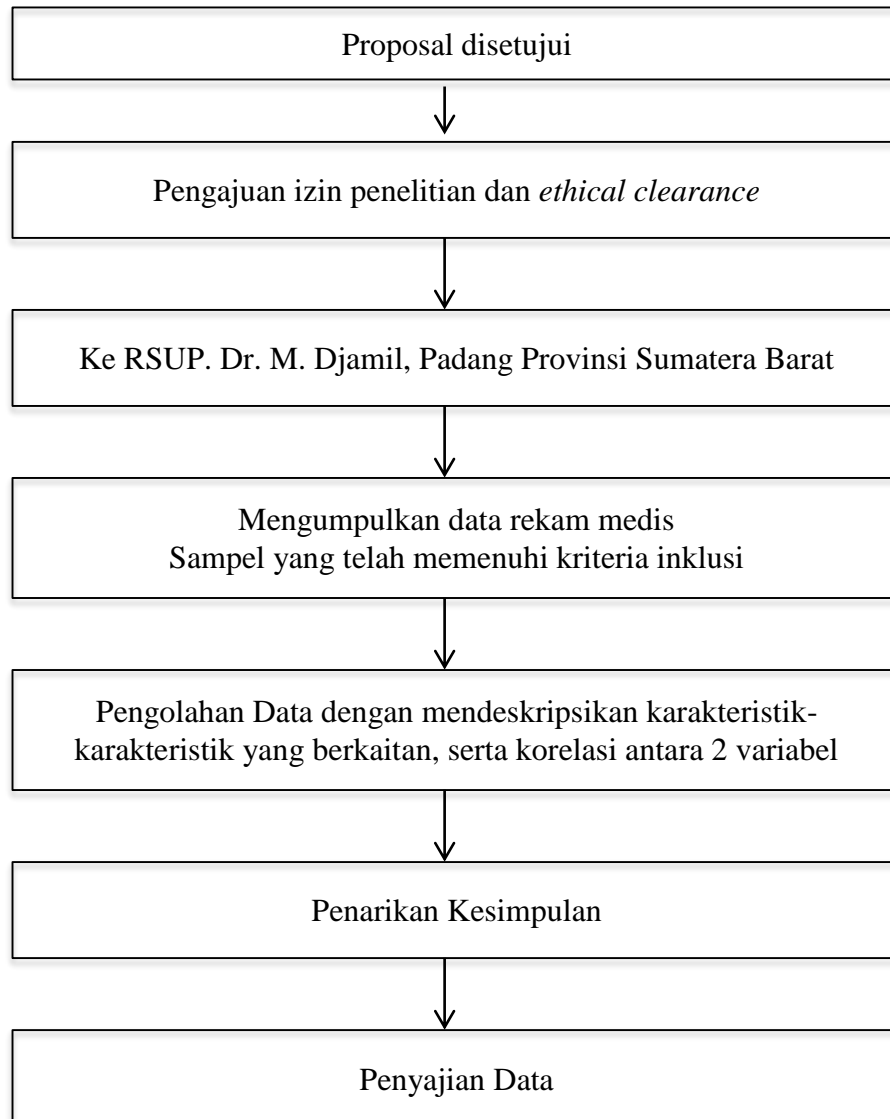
Proposal disetujui

Pengajuan izin penelitian dan *ethical clearance*

Ke RSUP. Dr. M. Djamil, Padang Provinsi Sumatera Barat

Mengumpulkan data rekam medis
Sampel yang telah memenuhi kriteria inklusi

Pengolahan Data dengan mendeskripsikan karakteristik-karakteristik yang berkaitan, serta korelasi antara 2 variabel

Penarikan Kesimpulan

Penyajian Data